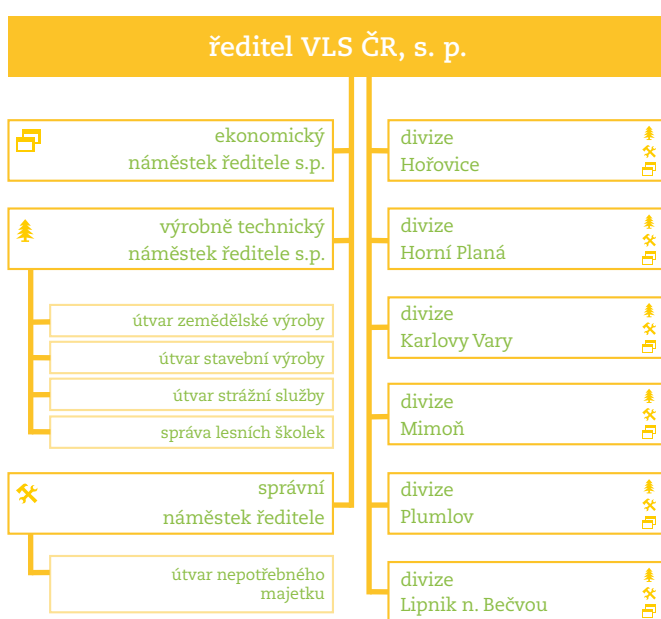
ředitel VLS ČR, s. p.

ekonomický náměstek ředitele s.p.

výrobně technický náměstek ředitele s.p.

útvar zemědělské výroby

útvar stavební výroby

útvar strážní služby

správa lesních školek

správní náměstek ředitele

útvar nepotřebného majetku

divize Hořovice

divize Horní Planá

divize Karlovy Vary

divize Mimoň

divize Plumlov

divize Lipník n. Bečvou